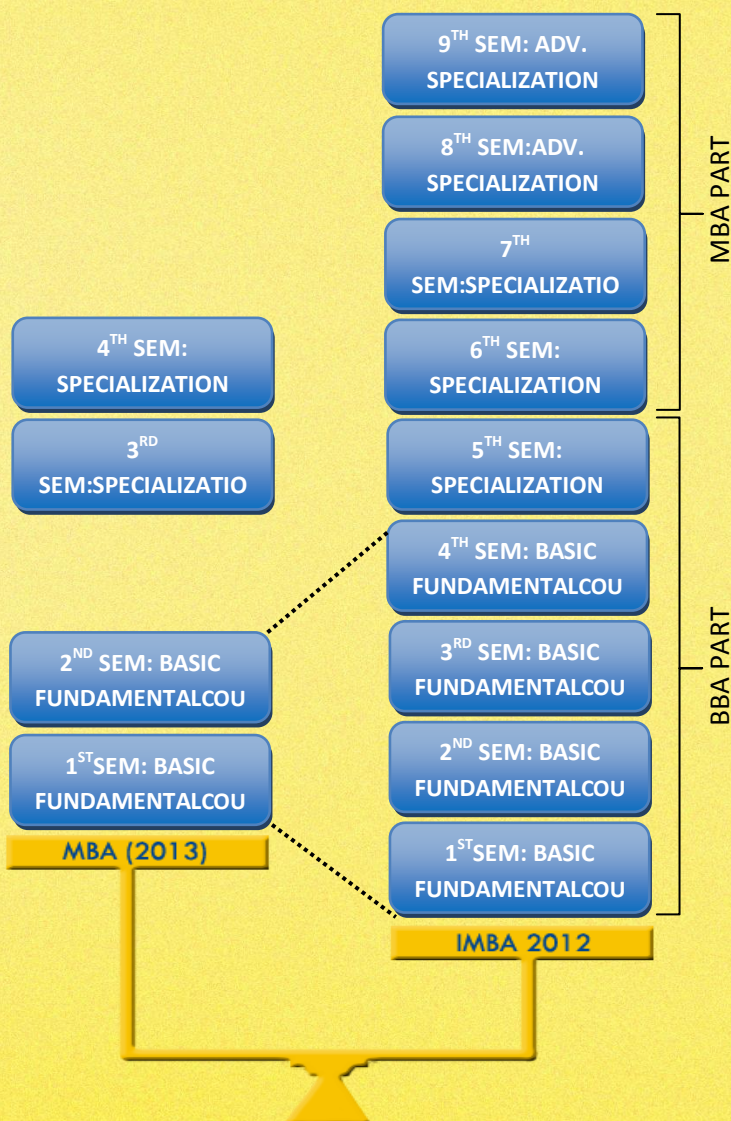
$9^{TH}$ SEM: ADV. SPECIALIZATION

$8^{TH}$ SEM:ADV. SPECIALIZATION

$7^{TH}$ SEM:SPECIALIZATIO

$6^{TH}$ SEM: SPECIALIZATION

MBA PART

$4^{TH}$ SEM: SPECIALIZATION

$3^{RD}$ SEM:SPECIALIZATIO

$5^{TH}$ SEM: SPECIALIZATION

$4^{TH}$ SEM: BASIC FUNDAMENTALCOU

$3^{RD}$ SEM: BASIC FUNDAMENTALCOU

$2^{ND}$ SEM: BASIC FUNDAMENTALCOU

$1^{ST}$SEM: BASIC FUNDAMENTALCOU

BBA PART

$2^{ND}$ SEM: BASIC FUNDAMENTALCOU

$1^{ST}$SEM: BASIC FUNDAMENTALCOU

MBA (2013)

IMBA 2012